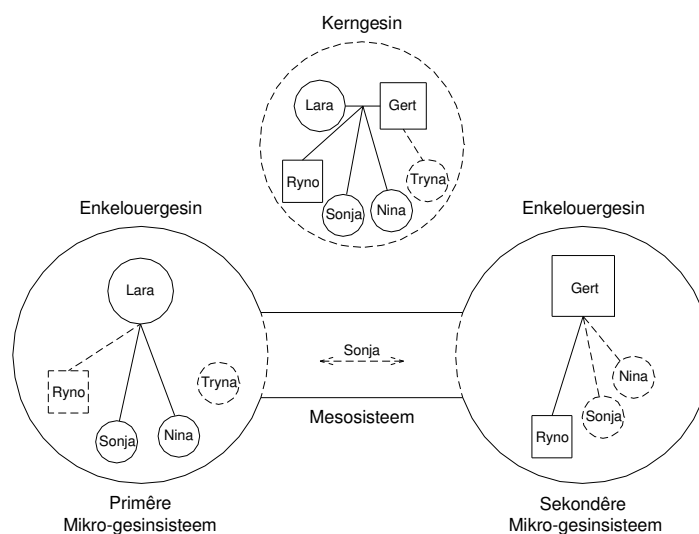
Kerngesin

Lara
Gert
Ryno
Sonja
Nina
Tryna

Enkelouergesin

Lara
Ryno
Tryna
Sonja
Nina

Primêre
Mikro-gesinsisteem

Sonja

Mesosisteem

Enkelouergesin

Gert
Nina
Sonja
Ryno

Sekondêre
Mikro-gesinsisteem